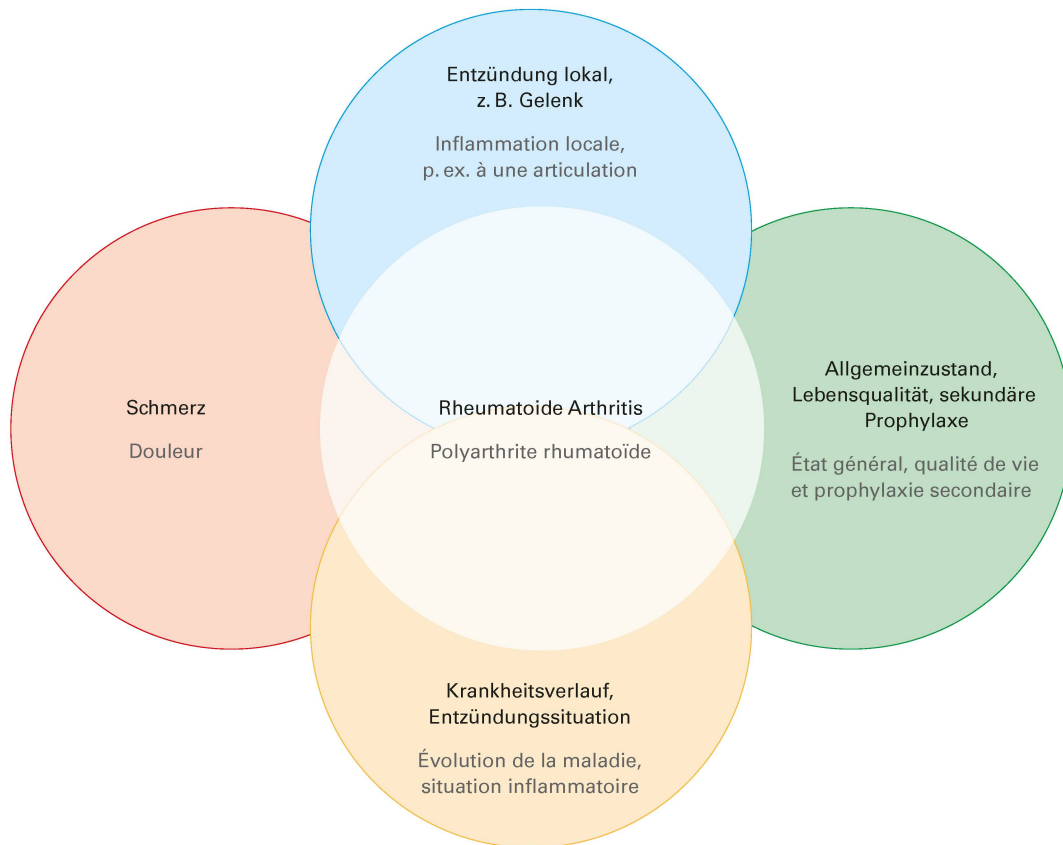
Entzündung lokal, z. B. Gelenk

Inflammation locale, p. ex. à une articulation

Schmerz

Douleur

Rheumatoide Arthritis

Polyarthrite rhumatoïde

Allgemeinzustand, Lebensqualität, sekundäre Prophylaxe

État général, qualité de vie et prophylaxie secondaire

Krankheitsverlauf, Entzündungssituation

Évolution de la maladie, situation inflammatoire